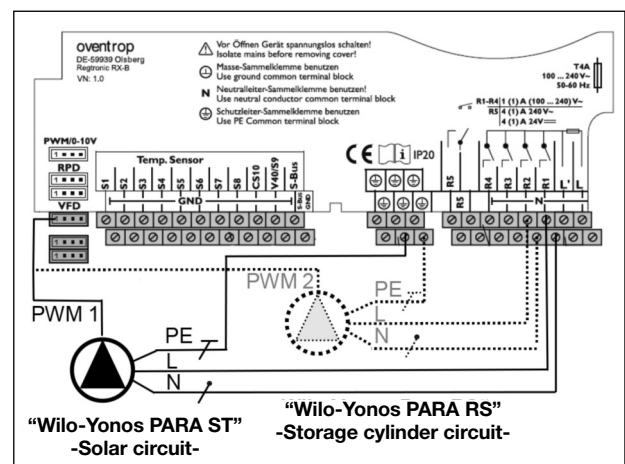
oventrop
DE-59939 Olsberg
Regtronic RX-B
VN: 1.0

Vor Öffnen Gerät spannungslos schalten!
Isolate mains before removing cover!
Masse-Sammelklemme benutzen
Use ground common terminal block
N Neutralleiter-Sammelklemme benutzen!
Use neutral conductor common terminal block
Schutzleiter-Sammelklemme benutzen
Use PE Common terminal block

T4A
100 ... 240 V~
50-60 Hz

R1-R4 1 (1) A (100 ... 240) V~
R5 4 (1) A 240 V~
4 (1) A 24V=

PWM/0-10V
RPD
VFD

Temp. Sensor
S1 S2 S3 S4 S5 S6 S7 S8 CS10 V40/S9 S-Bus
GND
S-Bus GND

CE i IP20

R5 R4 R3 R2 R1 L' L
R5
N

PWM 1
PWM 2
PE
L
N
PE
L
N

"Wilo-Yonos PARA ST"
-Solar circuit-

"Wilo-Yonos PARA RS"
-Storage cylinder circuit-